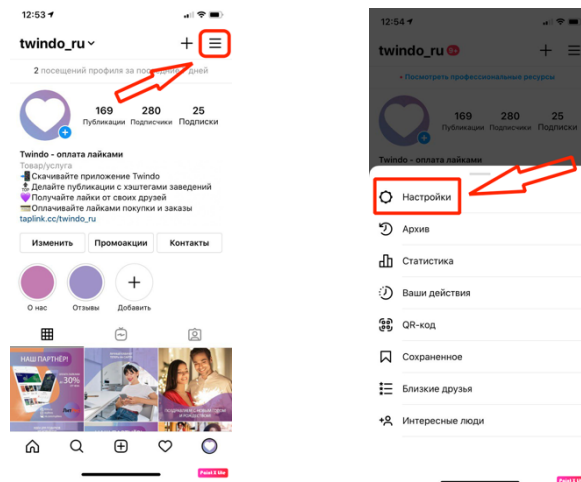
12:53

twindo_ru

2 посещений профиля за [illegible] дней

169 Публикации
280 Подписчики
25 Подписки

Twindo - оплата лайками
Товар/услуга
📲Скачивайте приложение Twindo
📩Делайте публикации с хэштегами заведений
💜Получайте лайки от своих друзей
💳Оплачивайте лайками покупки и заказы
taplink.cc/twindo_ru

Изменить
Промоакции
Контакты

О нас
Отзывы
Добавить

НАШ ПАРТНЁР!
30%

12:54

twindo_ru 9+

Посмотреть профессиональные ресурсы

169 Публикации
280 Подписчики
25 Подписки

Twindo - оплата лайками

Настройки
Архив
Статистика
Ваши действия
QR-код
Сохраненное
Близкие друзья
Интересные люди